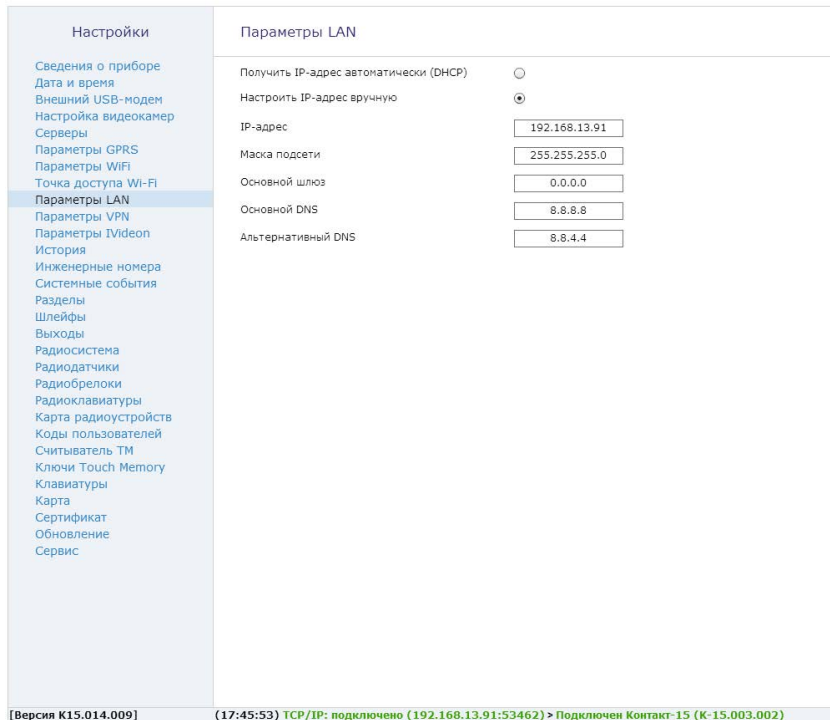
Настройки

Сведения о приборе
Дата и время
Внешний USB-модем
Настройка видеокамер
Серверы
Параметры GPRS
Параметры WiFi
Точка доступа Wi-Fi
Параметры LAN
Параметры VPN
Параметры IVideon
История
Инженерные номера
Системные события
Разделы
Шлейфы
Выходы
Радиосистема
Радиодатчики
Радиобрелоки
Радиоклавиатуры
Карта радиоустройств
Коды пользователей
Считыватель ТМ
Ключи Touch Memory
Клавиатуры
Карта
Сертификат
Обновление
Сервис

Параметры LAN

Получить IP-адрес автоматически (DHCP)
Настроить IP-адрес вручную

| IP-адрес | 192.168.13.91 |
|---|---|
| Маска подсети | 255.255.255.0 |
| Основной шлюз | 0.0.0.0 |
| Основной DNS | 8.8.8.8 |
| Альтернативный DNS | 8.8.4.4 |

[Версия K15.014.009]

(17:45:53) TCP/IP: подключено (192.168.13.91:53462) > Подключен Контакт-15 (K-15.003.002)